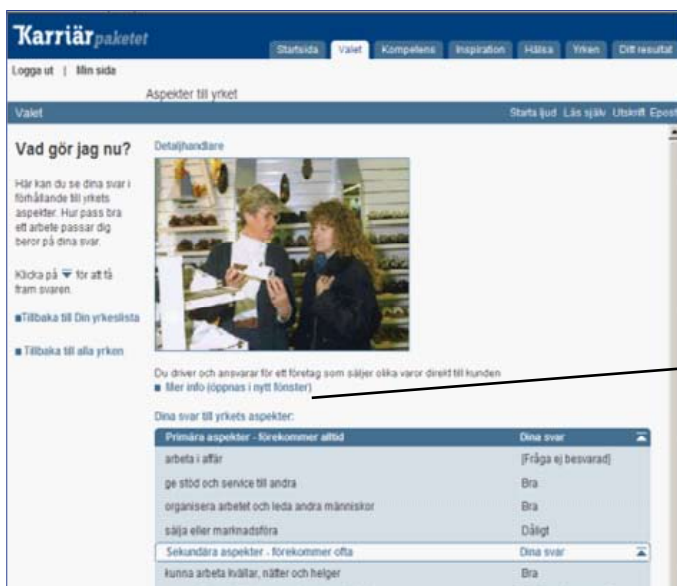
Karriärpaketet

Startsida | Valet | Kompetens | Inspiration | Hälsa | Yrken | Ditt resultat

Logga ut | Min sida

Aspekter till yrket

Valet

Starta ljud | Läs själv | Utskrift | Epost

Vad gör jag nu?

Här kan du se dina svar i förhållande till yrkets aspekter. Hur pass bra ett arbete passar dig beror på dina svar.

Klicka på ▼ för att få fram svaren.

Tillbaka till Din yrkeslista

Tillbaka till alla yrken

Detaljhandlare

Du driver och ansvarar för ett företag som säljer olika varor direkt till kunden

Mer info (öppnas i nytt fönster)

Dina svar till yrkets aspekter:

| Primära aspekter - förekommer alltid | Dina svar |
|---|---|
| arbeta i affär | [Fråga ej besvarad] |
| ge stöd och service till andra | Bra |
| organisera arbetet och leda andra människor | Bra |
| sälja eller marknadsföra | Dåligt |

| Sekundära aspekter - förekommer ofta | Dina svar |
|---|---|
| kunna arbeta kvällar, nätter och helger | Bra |